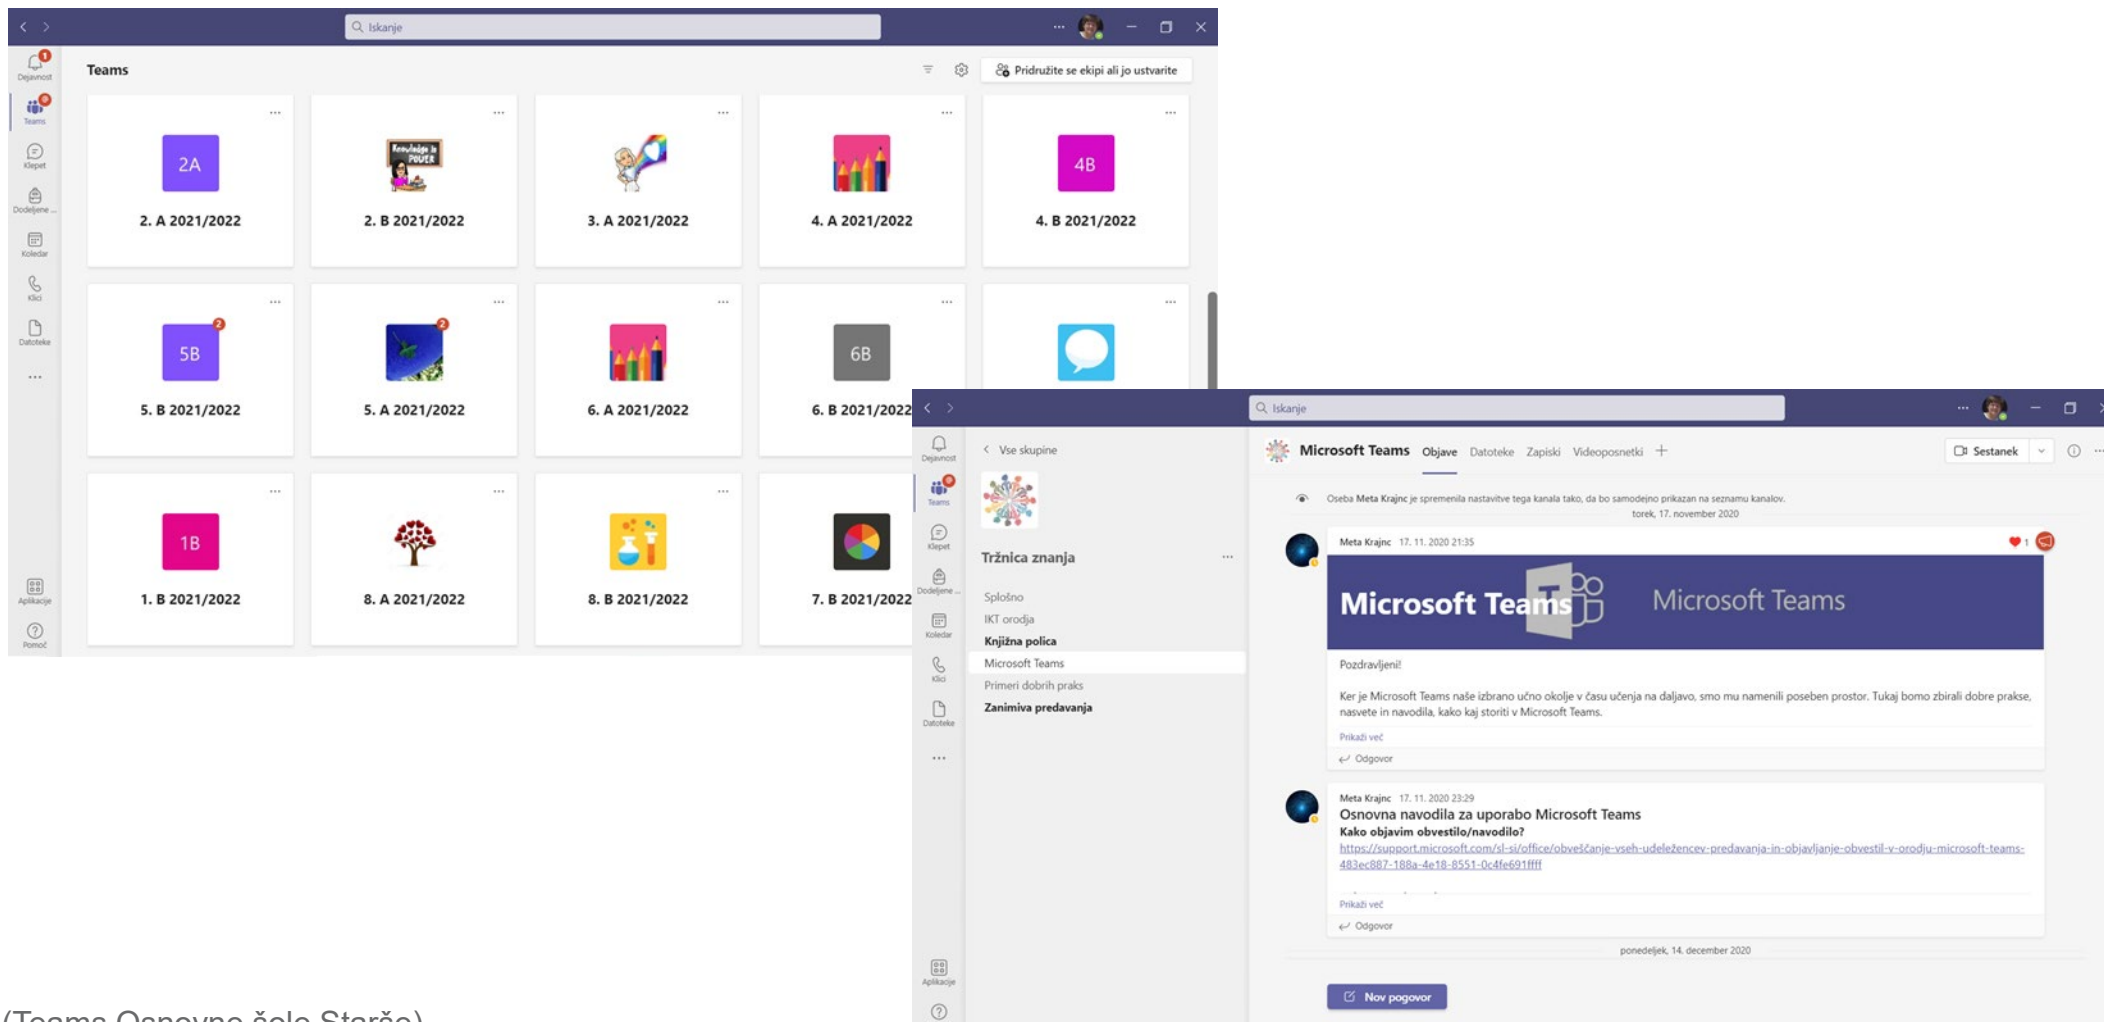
Iskanje

Dejavnost
Teams
Klepet
Dodeljene ...
Koledar
Klici
Datoteke
...
Aplikacije
Pomoč

Teams

Pridružite se ekipi ali jo ustvarite

2A
2. A 2021/2022

Knowledge is POWER
2. B 2021/2022

3. A 2021/2022

4. A 2021/2022

4B
4. B 2021/2022

5B
5. B 2021/2022

5. A 2021/2022

6. A 2021/2022

6B
6. B 2021/2022

1B
1. B 2021/2022

8. A 2021/2022

8. B 2021/2022

7. B 2021/2022

Iskanje

Dejavnost
Teams
Klepet
Dodeljene ...
Koledar
Klici
Datoteke
...
Aplikacije

Vse skupine

Tržnica znanja

Splošno
IKT orodja
Knjižna polica
Microsoft Teams
Primeri dobrih praks
Zanimiva predavanja

Microsoft Teams Objave Datoteke Zapiski Videoposnetki +

Sestanek

Oseba Meta Krajnc je spremenila nastavitve tega kanala tako, da bo samodejno prikazan na seznamu kanalov.
torek, 17. november 2020

Meta Krajnc 17. 11. 2020 21:35

Microsoft Teams Microsoft Teams

Pozdravljeni!

Ker je Microsoft Teams naše izbrano učno okolje v času učenja na daljavo, smo mu namenili poseben prostor. Tukaj bomo zbirali dobre prakse, nasvete in navodila, kako kaj storiti v Microsoft Teams.

Prikaži več

Odgovor

Meta Krajnc 17. 11. 2020 23:29
Osnovna navodila za uporabo Microsoft Teams
Kako objavim obvestilo/navodilo?
https://support.microsoft.com/sl-si/office/obveščanje-vseh-udeležencev-predavanja-in-objavljanje-obvestil-v-orodju-microsoft-teams-483ec887-188a-4e18-8551-0c4fe691ffff

Prikaži več

Odgovor

ponedeljek, 14. december 2020

Nov pogovor

(Teams Osnovne šole Starše)